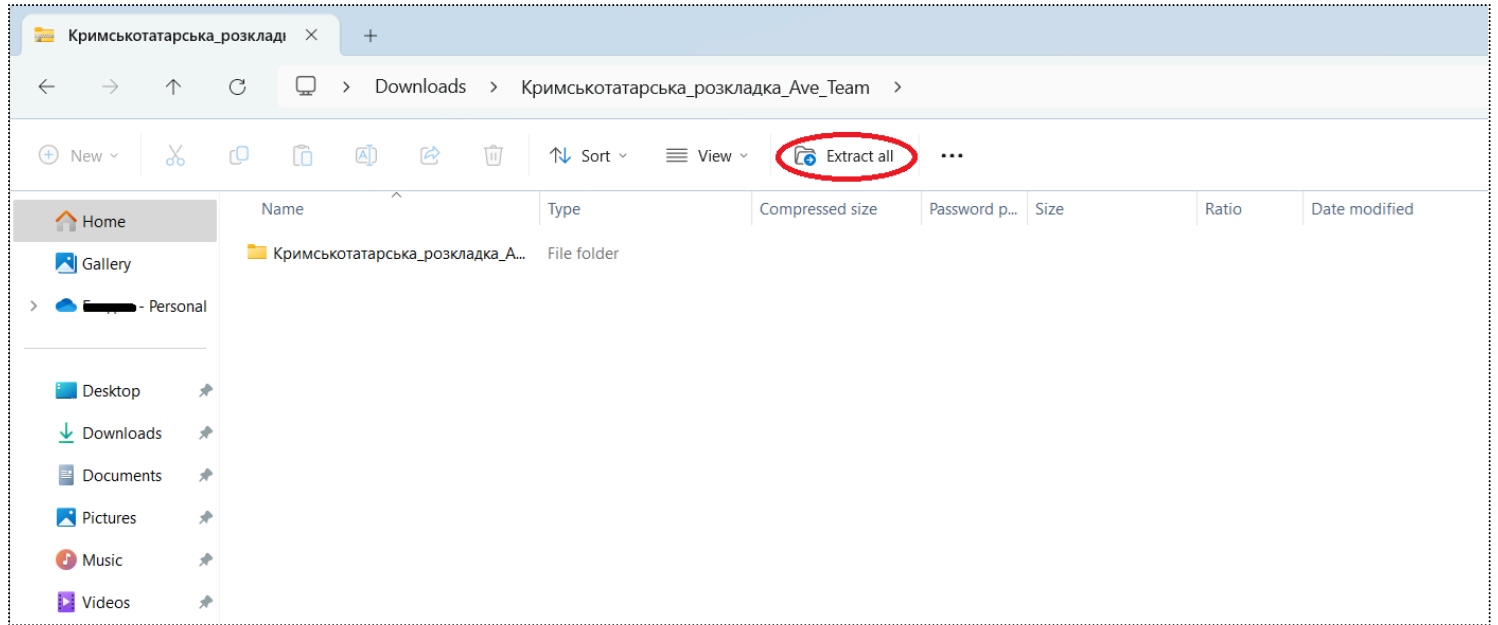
Кримськотатарська_розкладі ×  +

← → ↑ ⟳  > Downloads > Кримськотатарська_розкладка_Ave_Team >

New  Sort  View  Extract all  ...

Home
Gallery
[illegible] - Personal

Desktop
Downloads
Documents
Pictures
Music
Videos

| Name | Type | Compressed size | Password p... | Size | Ratio | Date modified |
|---|---|---|---|---|---|---|
| Кримськотатарська_розкладка_A... | File folder | | | | | |